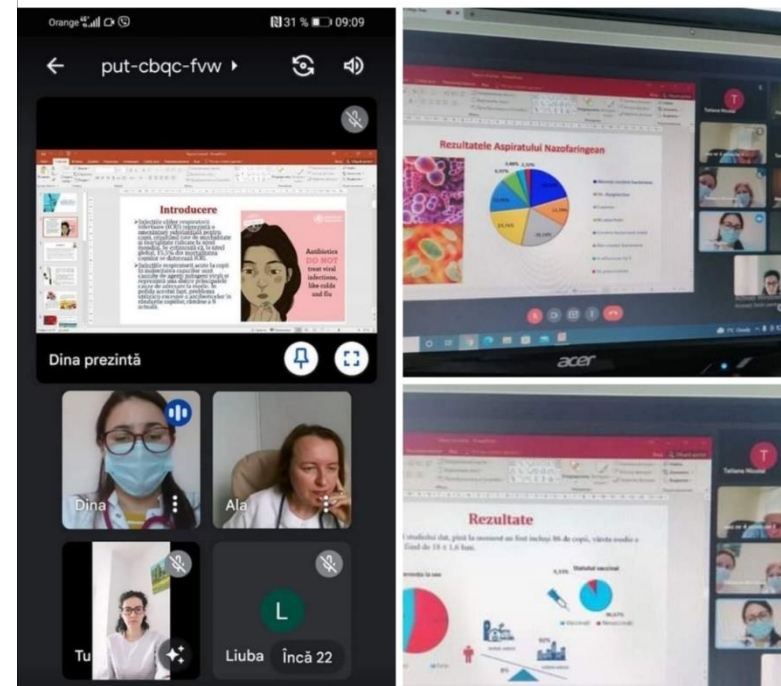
Orange 31 % 09:09

put-cbqc-fvw ▸

Introducere

Antibotics DO NOT treat viral infections, like colds and flu

Dina prezintă

Dina

Ala

Tu

L

Liuba

Încă 22

Rezultatele Aspiratului Nazofaringean

T

Tatiana Nicolai

acer

Rezultate

Statutul vaccinal

Tatiana Nicolai